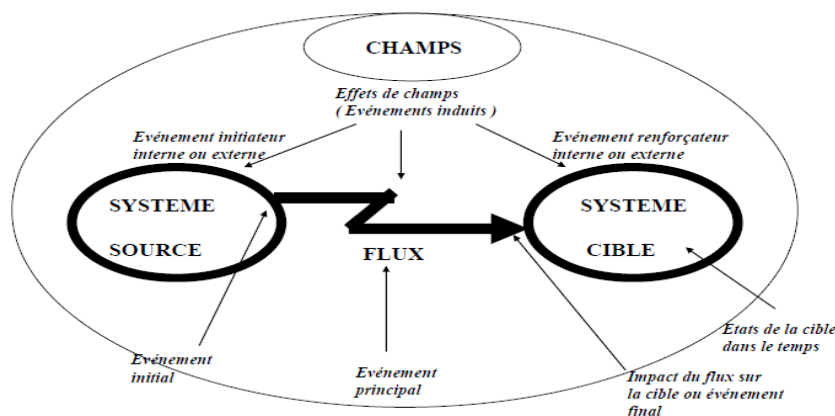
CHAMPS

Effets de champs
( Evénements induits )

Evénement initiateur
interne ou externe

Evénement renforçateur
interne ou externe

SYSTEME

SOURCE

FLUX

SYSTEME

CIBLE

Etats de la cible
dans le temps

Evénement
initial

Evénement
principal

Impact du flux sur
la cible ou événement
final